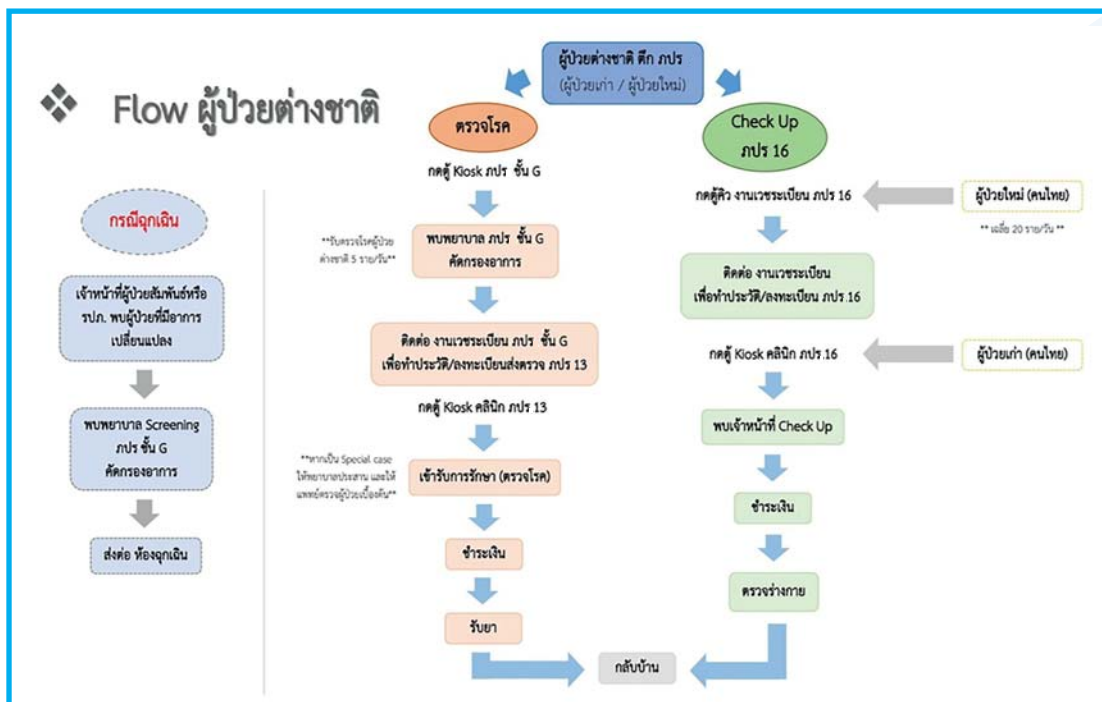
❖ Flow ผู้ป่วยต่างชาติ

ผู้ป่วยต่างชาติ ตึก ภปร
(ผู้ป่วยเก่า / ผู้ป่วยใหม่)

กรณีฉุกเฉิน

เจ้าหน้าที่ผู้ป่วยสัมพันธ์หรือ รปภ. พบผู้ป่วยที่มีอาการเปลี่ยนแปลง

พบพยาบาล Screening ภปร ชั้น G คัดกรองอาการ

ส่งต่อ ห้องฉุกเฉิน

ตรวจโรค

กดตู้ Kiosk ภปร ชั้น G

**รับตรวจโรคผู้ป่วยต่างชาติ 5 ราย/วัน**

พบพยาบาล ภปร ชั้น G คัดกรองอาการ

ติดต่อ งานเวชระเบียน ภปร ชั้น G เพื่อทำประวัติ/ลงทะเบียนส่งตรวจ ภปร 13

กดตู้ Kiosk คลินิก ภปร 13

**หากเป็น Special case ให้พยาบาลประสาน และให้แพทย์ตรวจผู้ป่วยเบื้องต้น**

เข้ารับการรักษา (ตรวจโรค)

ชำระเงิน

รับยา

กลับบ้าน

Check Up ภปร 16

กดตู้คิว งานเวชระเบียน ภปร 16

ผู้ป่วยใหม่ (คนไทย)

** เฉลี่ย 20 ราย/วัน **

ติดต่อ งานเวชระเบียน เพื่อทำประวัติ/ลงทะเบียน ภปร.16

กดตู้ Kiosk คลินิก ภปร.16

ผู้ป่วยเก่า (คนไทย)

พบเจ้าหน้าที่ Check Up

ชำระเงิน

ตรวจร่างกาย